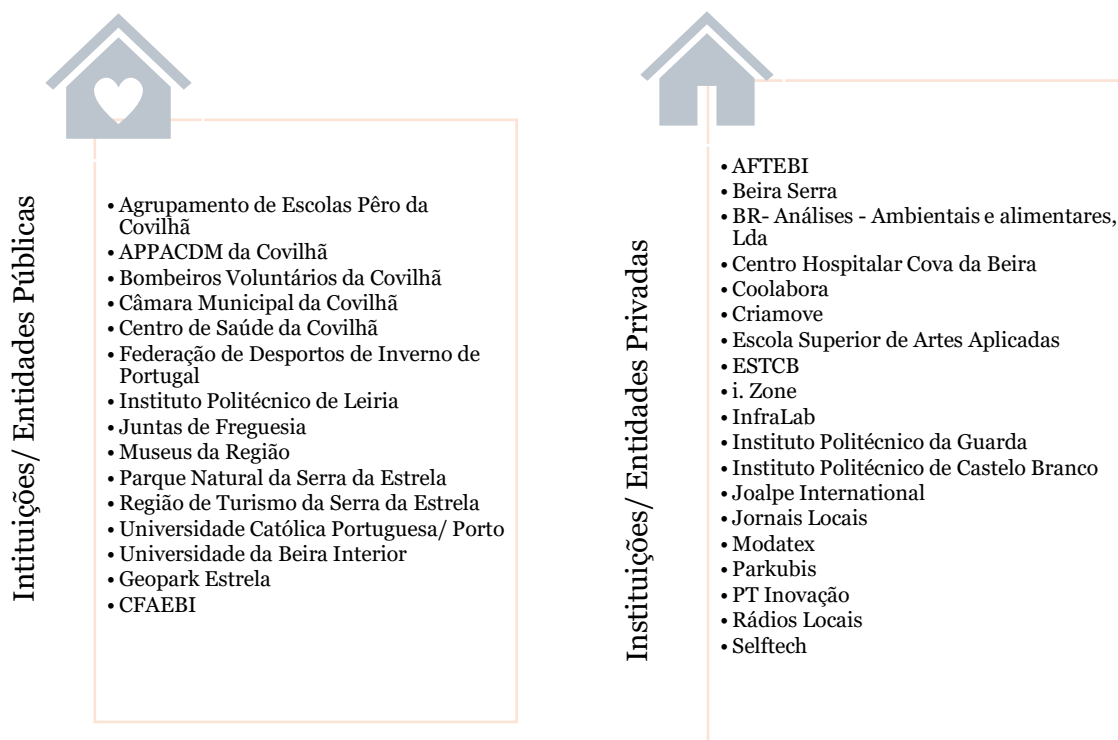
Intituições/ Entidades Públicas

- Agrupamento de Escolas Pêro da Covilhã
- APPACDM da Covilhã
- Bombeiros Voluntários da Covilhã
- Câmara Municipal da Covilhã
- Centro de Saúde da Covilhã
- Federação de Desportos de Inverno de Portugal
- Instituto Politécnico de Leiria
- Juntas de Freguesia
- Museus da Região
- Parque Natural da Serra da Estrela
- Região de Turismo da Serra da Estrela
- Universidade Católica Portuguesa/ Porto
- Universidade da Beira Interior
- Geopark Estrela
- CFAEBI

Instituições/ Entidades Privadas

- AFTEBI
- Beira Serra
- BR- Análises - Ambientais e alimentares, Lda
- Centro Hospitalar Cova da Beira
- Coolabora
- Criamove
- Escola Superior de Artes Aplicadas
- ESTCB
- i. Zone
- InfraLab
- Instituto Politécnico da Guarda
- Instituto Politécnico de Castelo Branco
- Joalpe International
- Jornais Locais
- Modatex
- Parkubis
- PT Inovação
- Rádios Locais
- Selftech